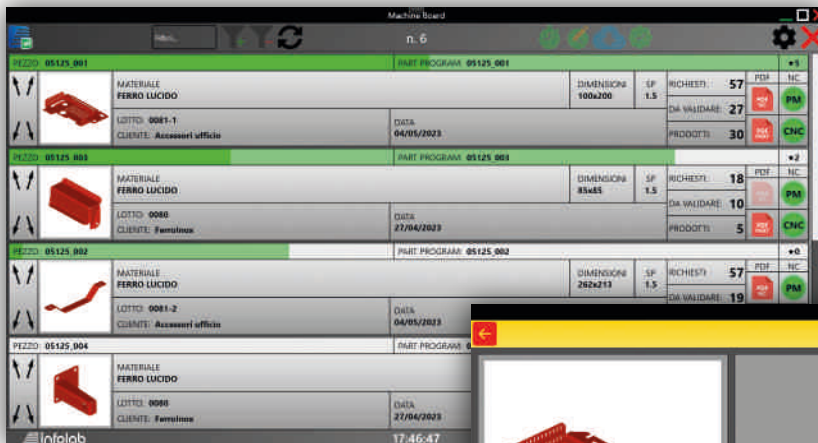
Machine Board

n. 6

PEZZO: 05125_001
PART PROGRAM: 05125_001
•5

MATERIALE
FERRO LUCIDO
DIMENSIONI
100x200
SP
1.5
RICHIESTI: 57
DA VALIDARE: 27
PRODOTTI: 30
PDF
NC
PM
CNC
LOTTO: 0081-1
CLIENTE: Accessori ufficio
DATA
04/05/2023

PEZZO: 05125_003
PART PROGRAM: 05125_003
•2

MATERIALE
FERRO LUCIDO
DIMENSIONI
85x65
SP
1.5
RICHIESTI: 18
DA VALIDARE: 10
PRODOTTI: 5
PDF
NC
PM
CNC
LOTTO: 0080
CLIENTE: Ferroinox
DATA
27/04/2023

PEZZO: 05125_002
PART PROGRAM: 05125_002
•0

MATERIALE
FERRO LUCIDO
DIMENSIONI
262x213
SP
1.5
RICHIESTI: 57
DA VALIDARE: 19
PDF
NC
PM
LOTTO: 0081-2
CLIENTE: Accessori ufficio
DATA
04/05/2023

PEZZO: 05125_004
PART PROGRAM: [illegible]

MATERIALE
FERRO LUCIDO
LOTTO: 0080
CLIENTE: Ferroinox
DATA
27/04/2023

infolab
17:46:47